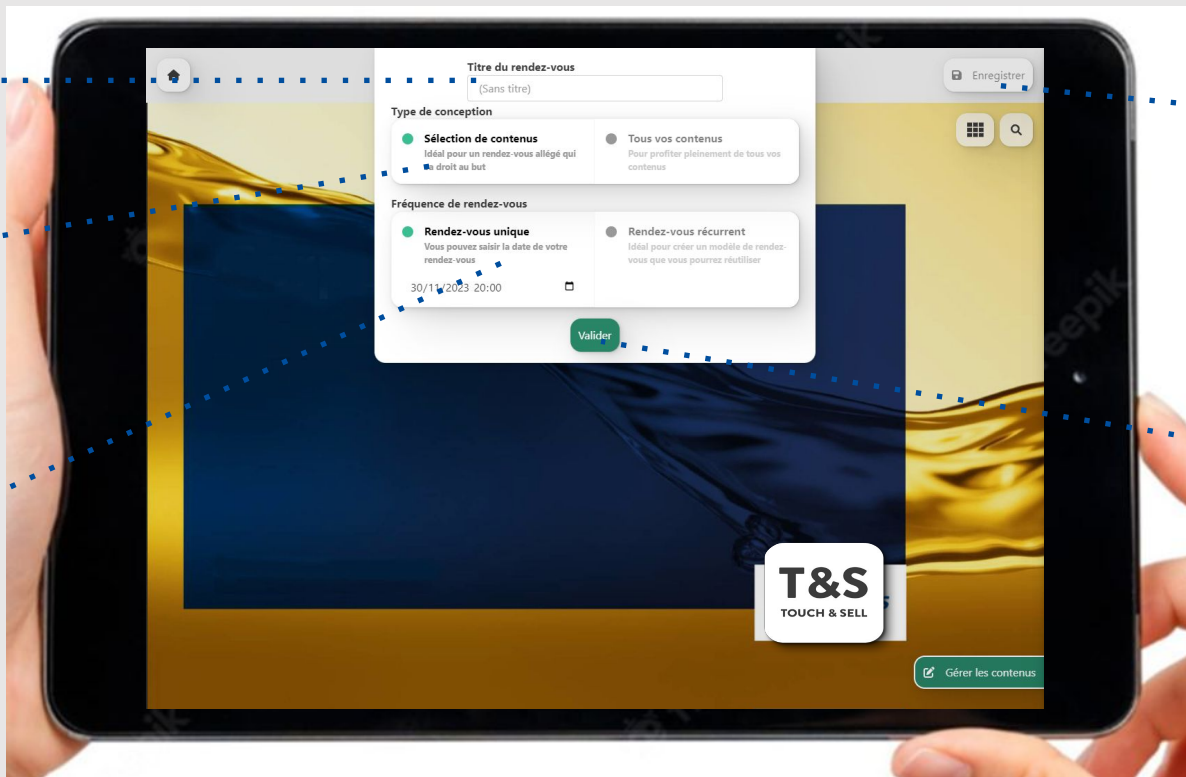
Titre du rendez-vous

(Sans titre)

Enregistrer

Type de conception

Sélection de contenus
Idéal pour un rendez-vous allégé qui va droit au but

Tous vos contenus
Pour profiter pleinement de tous vos contenus

Fréquence de rendez-vous

Rendez-vous unique
Vous pouvez saisir la date de votre rendez-vous

30/11/2023 20:00

Rendez-vous récurrent
Idéal pour créer un modèle de rendez-vous que vous pourrez réutiliser

Valider

T&S
TOUCH & SELL

Gérer les contenus